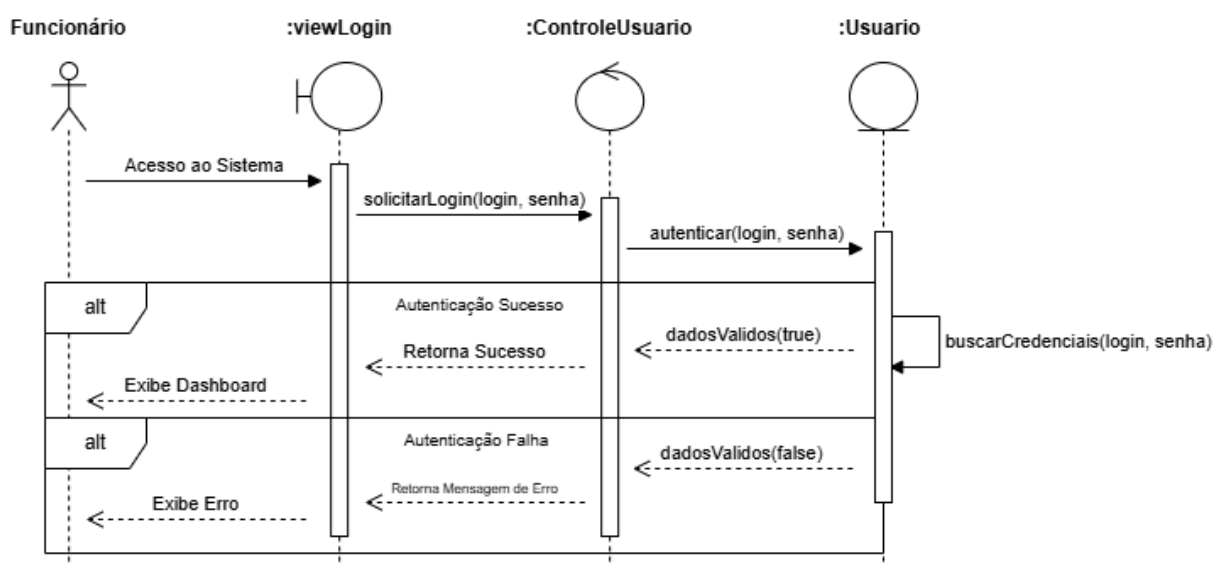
Funcionário

:viewLogin

:ControleUsuario

:Usuario

Acesso ao Sistema

solicitarLogin(login, senha)

autenticar(login, senha)

alt

Autenticação Sucesso

buscarCredenciais(login, senha)

dadosValidos(true)

Retorna Sucesso

Exibe Dashboard

alt

Autenticação Falha

dadosValidos(false)

Retorna Mensagem de Erro

Exibe Erro